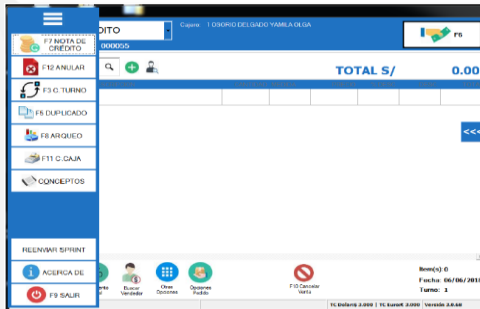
F7 NOTA DE CRÉDITO
F12 ANULAR
F3 C.TURNO
F5 DUPLICADO
F8 ARQUEO
F11 C.CAJA
CONCEPTOS
REENVIAR SPRINT
ACERCA DE
F9 SALIR

DITO
Cajera: 1 OSORIO DELGADO YAMILA OLGA
000055
F6
TOTAL S/
0.00
<<<

Buscar Vendedor
Otras Opciones
Opciones Pedido
F10 Cancelar Venta

Item(s): 0
Fecha: 06/06/201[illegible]
Turno: 1

TC Dolar$ 3.000 | TC Euro€ 3.000 | Versión 3.0.68